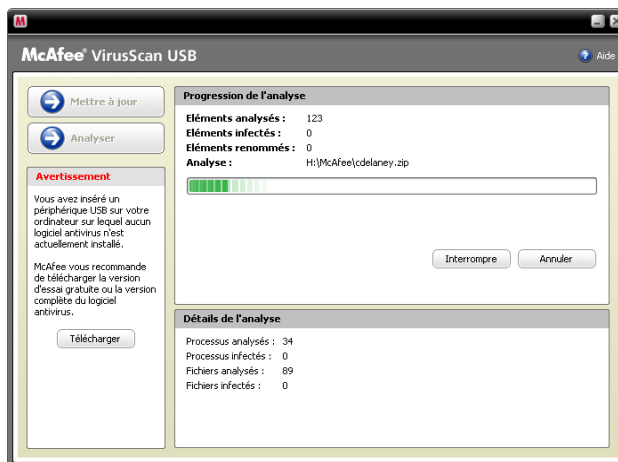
M

McAfee® VirusScan USB

Aide

Mettre à jour

Analyser

Avertissement

Vous avez inséré un périphérique USB sur votre ordinateur sur lequel aucun logiciel antivirus n'est actuellement installé.

McAfee vous recommande de télécharger la version d'essai gratuite ou la version complète du logiciel antivirus.

Télécharger

Progression de l'analyse

| | |
|---|---|
| Eléments analysés : | 123 |
| Eléments infectés : | 0 |
| Eléments renommés : | 0 |
| Analyse : | H:\McAfee\cdelaney.zip |

Interrompre

Annuler

Détails de l'analyse

| | |
|---|---|
| Processus analysés : | 34 |
| Processus infectés : | 0 |
| Fichiers analysés : | 89 |
| Fichiers infectés : | 0 |